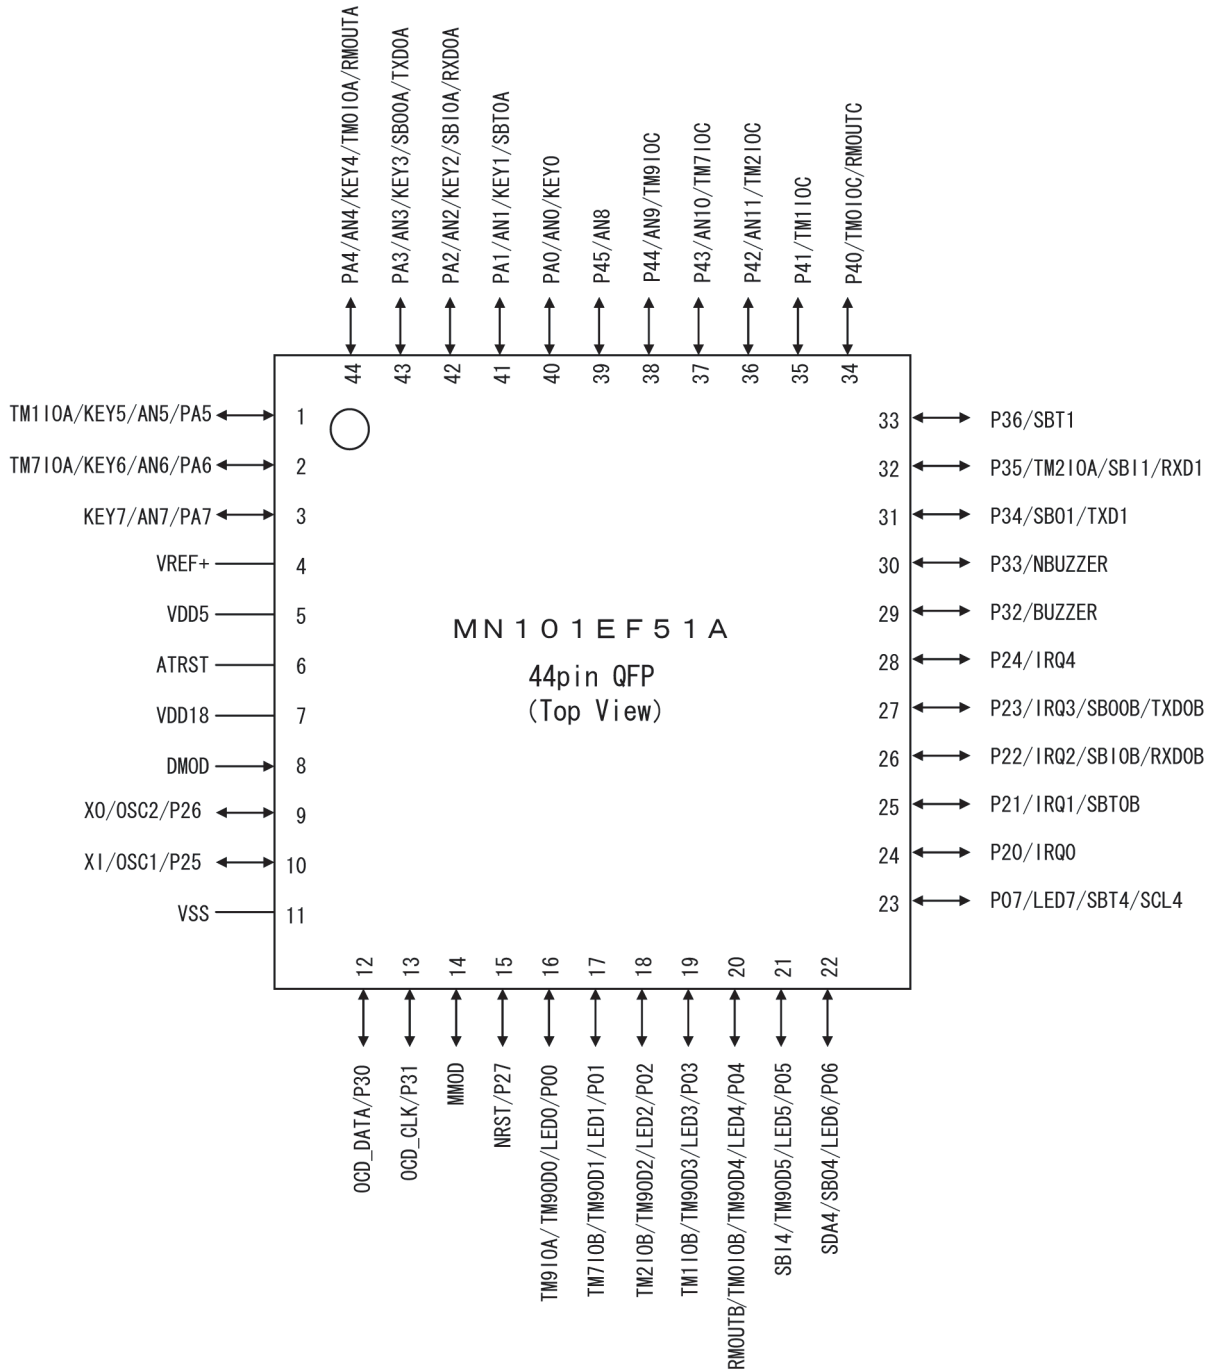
PA4/AN4/KEY4/TM0IOA/RMOUTA
PA3/AN3/KEY3/SBO0A/TXD0A
PA2/AN2/KEY2/SBI0A/RXD0A
PA1/AN1/KEY1/SBT0A
PA0/AN0/KEY0
P45/AN8
P44/AN9/TM9IOC
P43/AN10/TM7IOC
P42/AN11/TM2IOC
P41/TM1IOC
P40/TM0IOC/RMOUTC

44 43 42 41 40 39 38 37 36 35 34

TM1IOA/KEY5/AN5/PA5 1
TM7IOA/KEY6/AN6/PA6 2
KEY7/AN7/PA7 3
VREF+ 4
VDD5 5
ATRST 6
VDD18 7
DMOD 8
XO/OSC2/P26 9
XI/OSC1/P25 10
VSS 11

MN101EF51A
44pin QFP
(Top View)

33 P36/SBT1
32 P35/TM2IOA/SBI1/RXD1
31 P34/SBO1/TXD1
30 P33/NBUZZER
29 P32/BUZZER
28 P24/IRQ4
27 P23/IRQ3/SBO0B/TXD0B
26 P22/IRQ2/SBI0B/RXD0B
25 P21/IRQ1/SBT0B
24 P20/IRQ0
23 P07/LED7/SBT4/SCL4

12 13 14 15 16 17 18 19 20 21 22

OCD_DATA/P30
OCD_CLK/P31
MMOD
NRST/P27
TM9IOA/TM9OD0/LED0/P00
TM7IOB/TM9OD1/LED1/P01
TM2IOB/TM9OD2/LED2/P02
TM1IOB/TM9OD3/LED3/P03
RMOUTB/TM0IOB/TM9OD4/LED4/P04
SBI4/TM9OD5/LED5/P05
SDA4/SBO4/LED6/P06